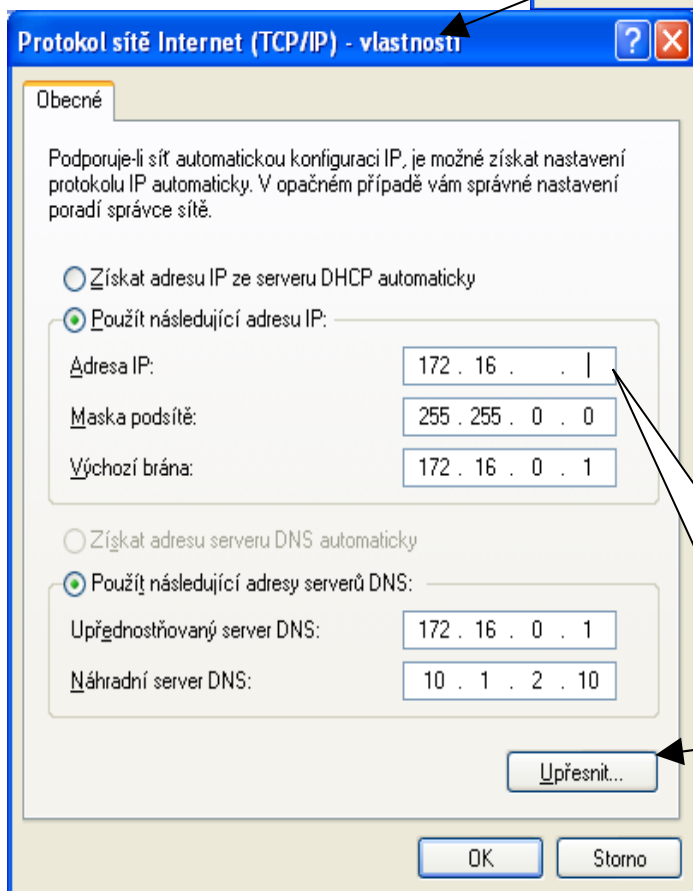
Protokol sítě Internet (TCP/IP) - vlastnosti

?

Obecné

Podporuje-li síť automatickou konfiguraci IP, je možné získat nastavení protokolu IP automaticky. V opačném případě vám správné nastavení poradí správce sítě.

Získat adresu IP ze serveru DHCP automaticky

Použít následující adresu IP:

Adresa IP: 172 . 16 . . 

Maska podsítě: 255 . 255 . 0 . 0

Výchozí brána: 172 . 16 . 0 . 1

Získat adresu serveru DNS automaticky

Použít následující adresy serverů DNS:

Upřednostňovaný server DNS: 172 . 16 . 0 . 1

Náhradní server DNS: 10 . 1 . 2 . 10

Upřesnit...

OK

Storno